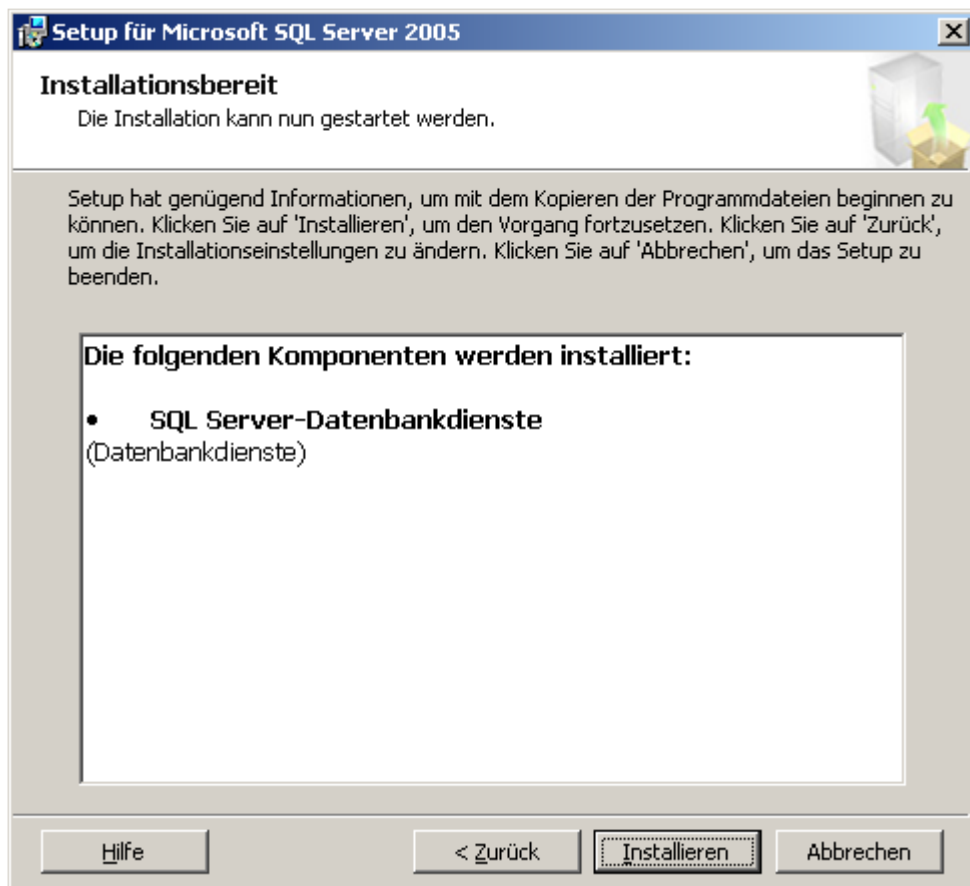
Setup für Microsoft SQL Server 2005

Installationsbereit
Die Installation kann nun gestartet werden.

Setup hat genügend Informationen, um mit dem Kopieren der Programmdateien beginnen zu können. Klicken Sie auf 'Installieren', um den Vorgang fortzusetzen. Klicken Sie auf 'Zurück', um die Installationseinstellungen zu ändern. Klicken Sie auf 'Abbrechen', um das Setup zu beenden.

Die folgenden Komponenten werden installiert:

• SQL Server-Datenbankdienste
(Datenbankdienste)

Hilfe
< Zurück
Installieren
Abbrechen